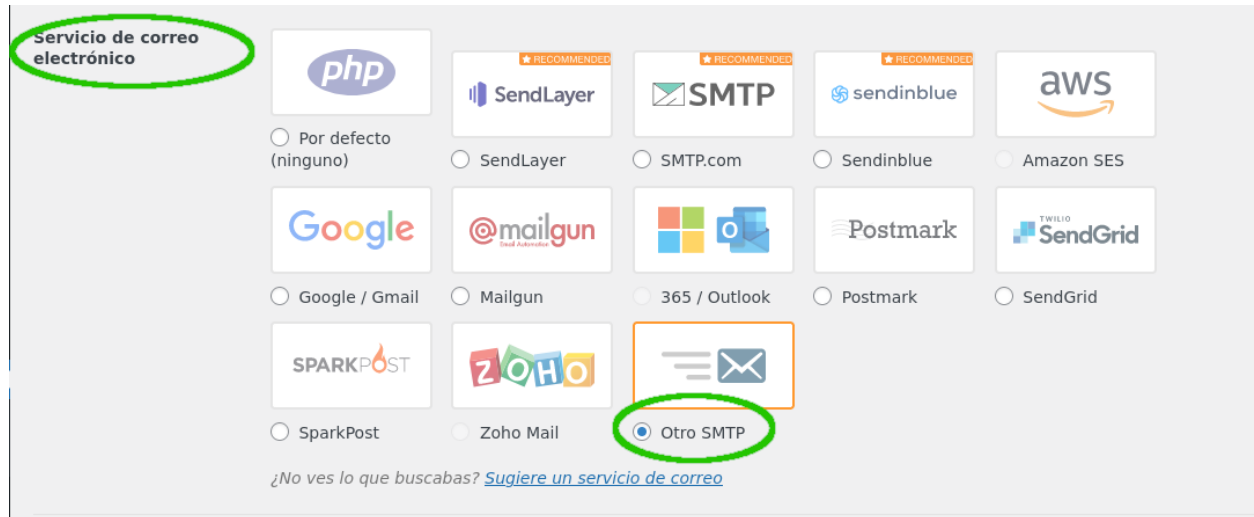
Servicio de correo electrónico

php
Por defecto (ninguno)

RECOMMENDED
SendLayer
SendLayer

RECOMMENDED
SMTP
SMTP.com

RECOMMENDED
sendinblue
Sendinblue

aws
Amazon SES

Google
Google / Gmail

mailgun
Mailgun

365 / Outlook

Postmark
Postmark

TWILIO SendGrid
SendGrid

SPARKPOST
SparkPost

ZOHO
Zoho Mail

Otro SMTP

¿No ves lo que buscabas? Sugiere un servicio de correo